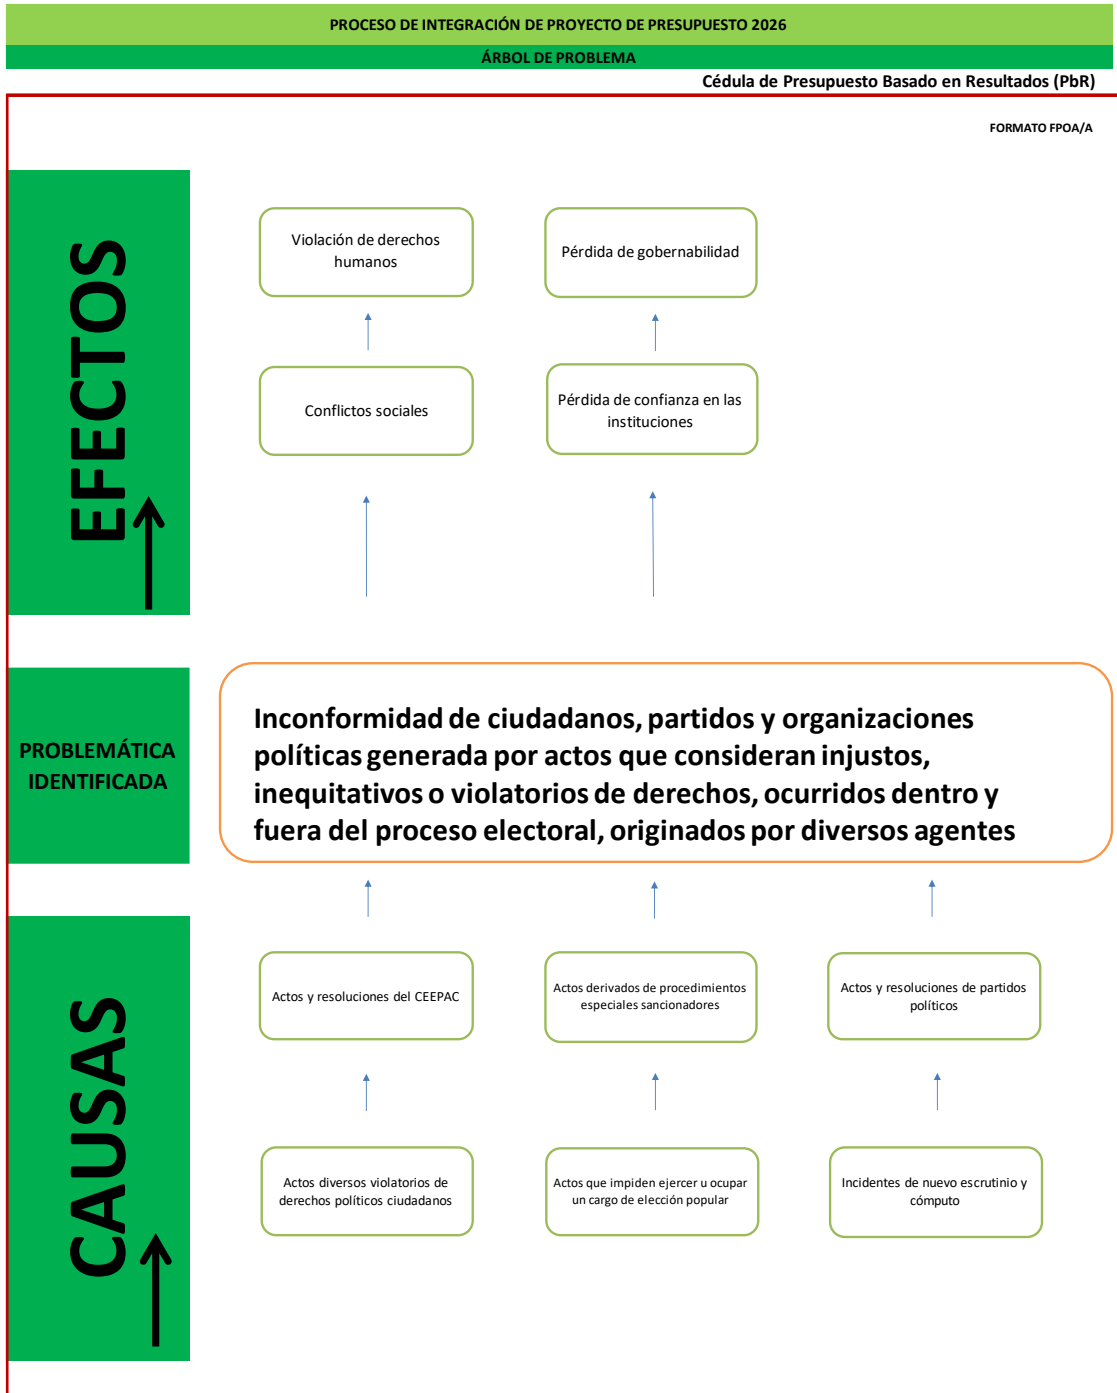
PROCESO DE INTEGRACIÓN DE PROYECTO DE PRESUPUESTO 2026

ÁRBOL DE PROBLEMA

Cédula de Presupuesto Basado en Resultados (PbR)

FORMATO FPOA/A

EFECTOS

Violación de derechos humanos

Pérdida de gobernabilidad

Conflictos sociales

Pérdida de confianza en las instituciones

PROBLEMÁTICA IDENTIFICADA

Inconformidad de ciudadanos, partidos y organizaciones políticas generada por actos que consideran injustos, inequitativos o violatorios de derechos, ocurridos dentro y fuera del proceso electoral, originados por diversos agentes

CAUSAS

Actos y resoluciones del CEEPAC

Actos derivados de procedimientos especiales sancionadores

Actos y resoluciones de partidos políticos

Actos diversos violatorios de derechos políticos ciudadanos

Actos que impiden ejercer u ocupar un cargo de elección popular

Incidentes de nuevo escrutinio y cómputo